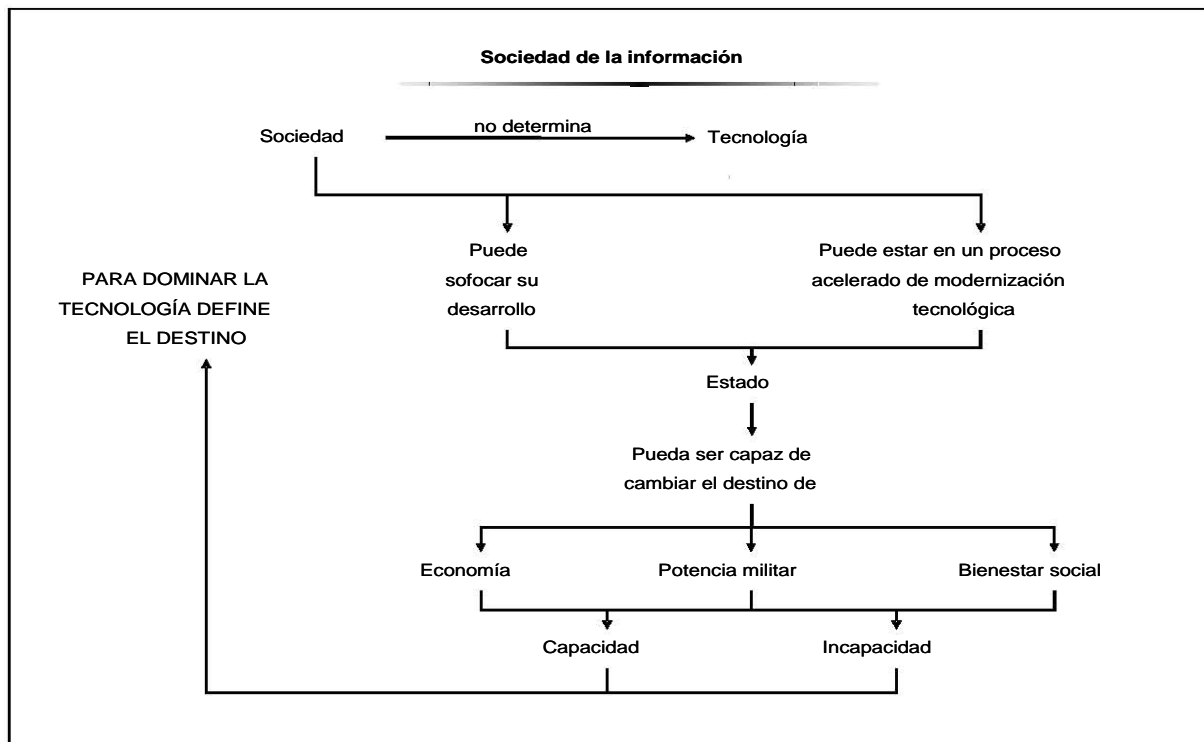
Sociedad de la información

Sociedad

no determina

Tecnología

Puede sofocar su desarrollo

Puede estar en un proceso acelerado de modernización tecnológica

PARA DOMINAR LA TECNOLOGÍA DEFINE EL DESTINO

Estado

Pueda ser capaz de cambiar el destino de

Economía

Potencia militar

Bienestar social

Capacidad

Incapacidad